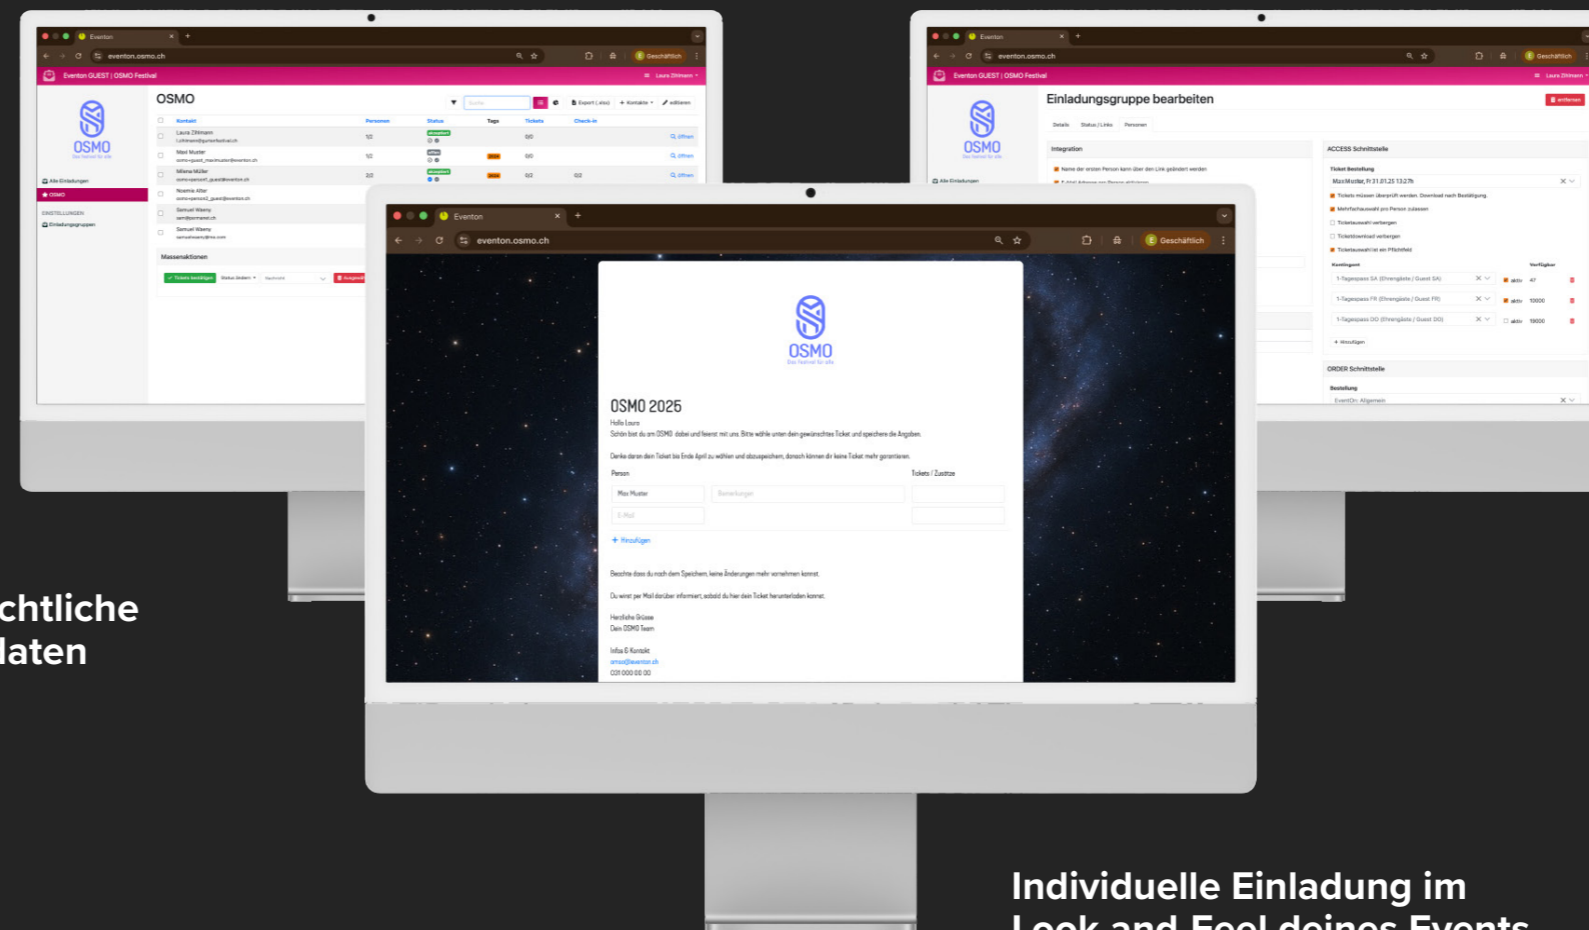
Eventon
eventon.osmo.ch
Geschäftlich
Eventon GUEST | OSMO Festival
Laura Zihlmann
OSMO
Alle Einladungen
OSMO
EINSTELLUNGEN
Einladungsgruppen
OSMO
Export (.xlsx)
Kontakte
editieren
| Kontakt | Personen | Status | Tags | Tickets | Check-in |
|---|---|---|---|---|---|
| Laura Zihlmann | 1/2 | akzeptiert | | 0/0 | Öffnen |
| Maxi Muster | 1/2 | offen | | 0/0 | Öffnen |
| Milena Müller | 2/2 | akzeptiert | | 0/2 | 0/2 Öffnen |
| Noemie Alter | | | | | |
| Samuel Weeny | | | | | |
| Samuel Weeny | | | | | |
Massenaktionen
Tickets bestätigen
Status ändern

Eventon
eventon.osmo.ch
Geschäftlich
Eventon GUEST | OSMO Festival
Laura Zihlmann
OSMO
Alle Einladungen
Einladungsgruppe bearbeiten
entfernen
Details
Status / Links
Personen
Integration
ACCESS Schnittstelle
Ticket Bestellung
Maxi Muster, Fr 31.01.25 13:27h
Tickets müssen überprüft werden. Download nach Bestätigung
Mehrfachauswahl pro Person zulassen
Ticketauswahl verbergen
Ticketdownload verbergen
Ticketauswahl ist ein Pflichtfeld
Kontingent
Verfügbar
1-Tagespass SA (Ehrengäste / Guest SA) aktiv 47
1-Tagespass FR (Ehrengäste / Guest FR) aktiv 10000
1-Tagespass DO (Ehrengäste / Guest DO) aktiv 10000
Hinzufügen
ORDER Schnittstelle
Bestellung
EventOn: Allgemein

Eventon
eventon.osmo.ch
Geschäftlich
OSMO
OSMO 2025
Hallo Laura
Schön bist du am OSMO dabei und feierst mit uns. Bitte wähle unten dein gewünschtes Ticket und speichere die Angaben.
Denke daran dein Ticket bis Ende April zu wählen und abzuspeichern, danach können dir keine Ticket mehr garantieren.
Person
Tickets / Zusätze
Maxi Muster
Bemerkungen
E-Mail
+ Hinzufügen
Beachte dass du nach dem Speichern, keine Änderungen mehr vornehmen kannst.
Du wirst per Mail darüber informiert, sobald du hier dein Ticket herunterladen kannst.
Herzliche Grüsse
Dein OSMO Team
Infos & Kontakt
osmo@eventon.ch
031 000 00 00

chtliche
laten

Individuelle Einladung im
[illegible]